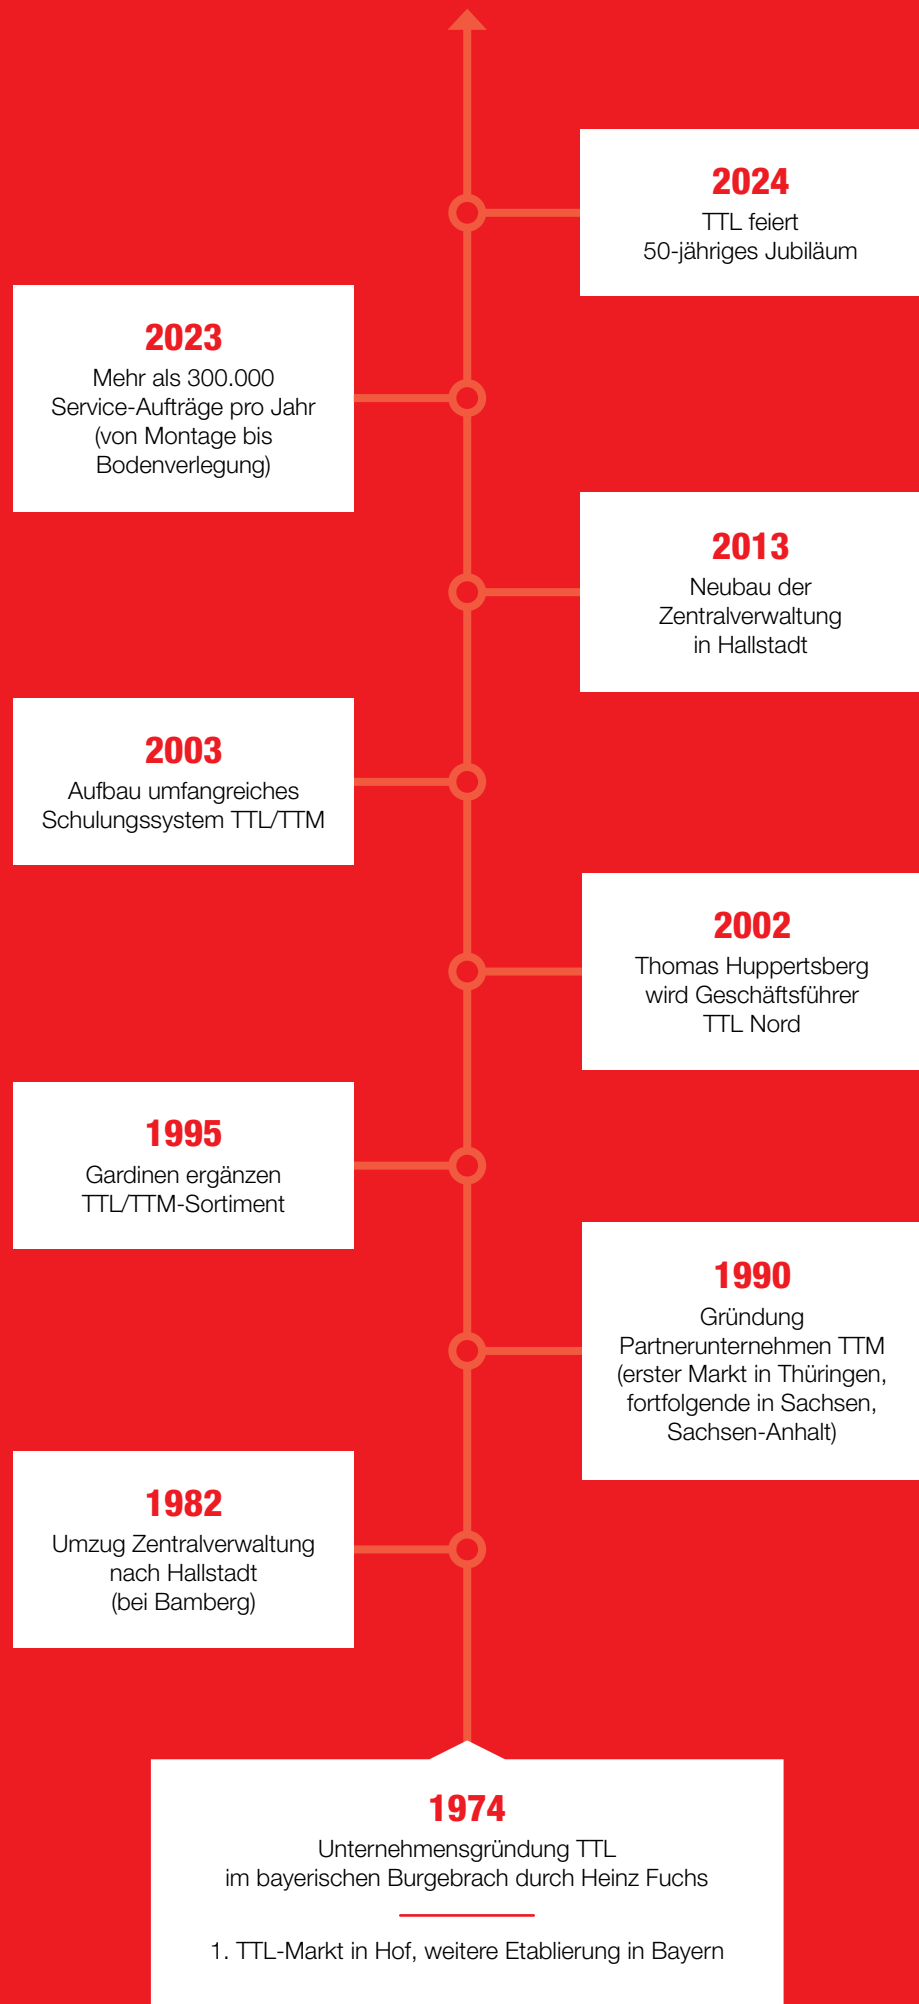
2024
TTL feiert
50-jähriges Jubiläum

2023
Mehr als 300.000 Service-Aufträge pro Jahr (von Montage bis Bodenverlegung)

2013
Neubau der Zentralverwaltung in Hallstadt

2003
Aufbau umfangreiches Schulungssystem TTL/TTM

2002
Thomas Huppertsberg wird Geschäftsführer TTL Nord

1995
Gardinen ergänzen TTL/TTM-Sortiment

1990
Gründung Partnerunternehmen TTM (erster Markt in Thüringen, fortfolgende in Sachsen, Sachsen-Anhalt)

1982
Umzug Zentralverwaltung nach Hallstadt (bei Bamberg)

1974
Unternehmensgründung TTL im bayerischen Burgebrach durch Heinz Fuchs

1. TTL-Markt in Hof, weitere Etablierung in Bayern